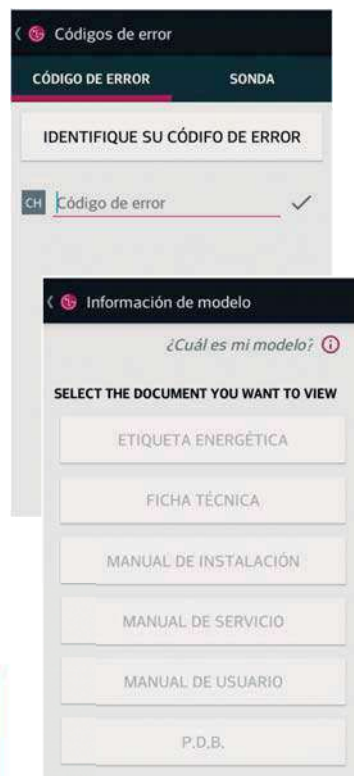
Códigos de error

CÓDIGO DE ERROR

SONDA

IDENTIFIQUE SU CÓDIFO DE ERROR

CH Código de error

Información de modelo

¿Cuál es mi modelo?

SELECT THE DOCUMENT YOU WANT TO VIEW

ETIQUETA ENERGÉTICA

FICHA TÉCNICA

MANUAL DE INSTALACIÓN

MANUAL DE SERVICIO

MANUAL DE USUARIO

P.D.B.